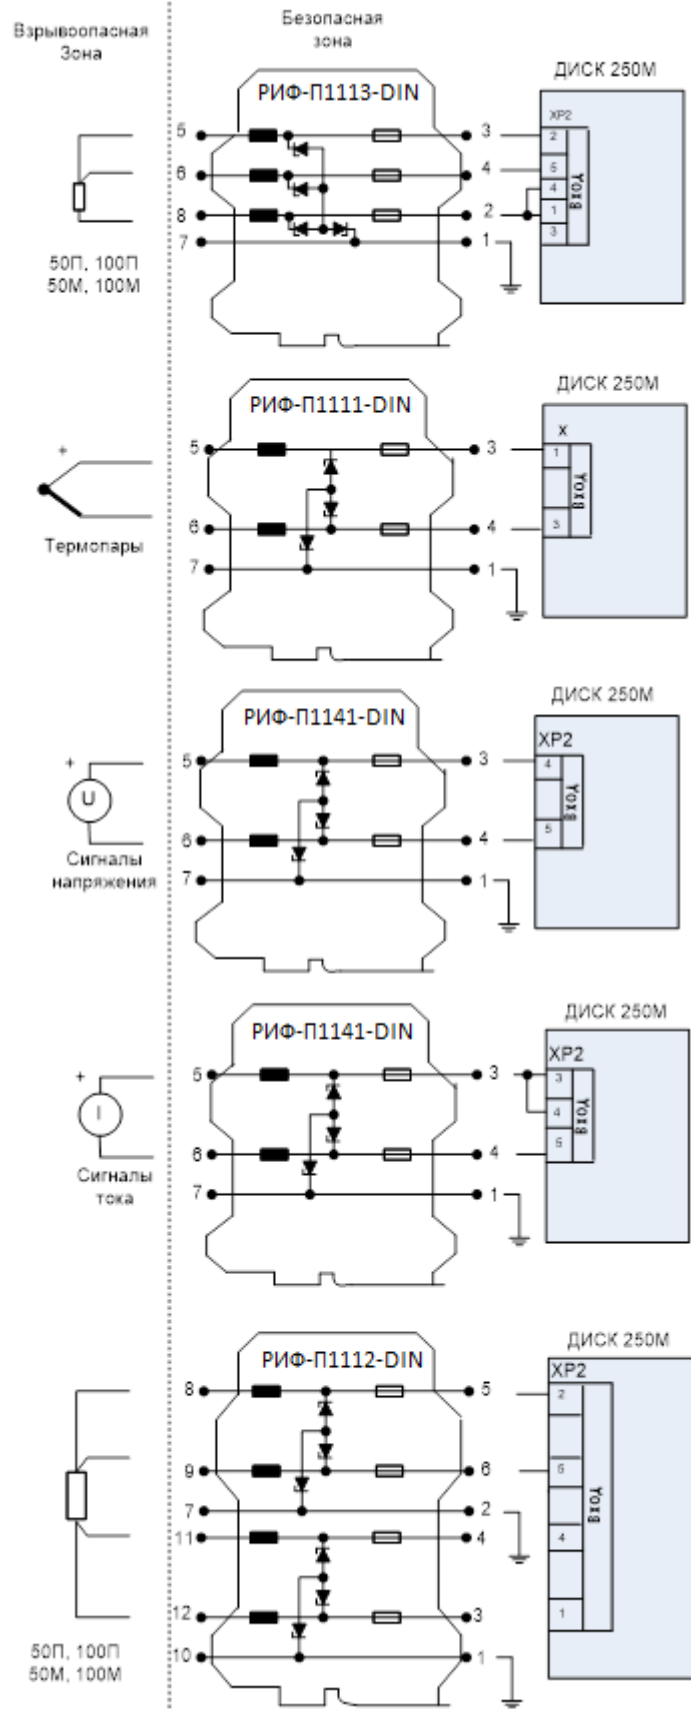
Взрывоопасная Зона

Безопасная зона

ДИСК 250М

РИФ-П1113-DIN

5
6
8
7
3
4
2
1

XP2
2
5
4
1
3
Вход

50П, 100П
50М, 100М

ДИСК 250М

РИФ-П1111-DIN

+
5
6
7
3
4
1

X
1
3
Вход

Термопары

ДИСК 250М

РИФ-П1141-DIN

+
U
5
6
7
3
4
1

XP2
4
5
Вход

Сигналы напряжения

ДИСК 250М

РИФ-П1141-DIN

+
I
5
6
7
3
4
1

XP2
3
4
5
Вход

Сигналы тока

ДИСК 250М

РИФ-П1112-DIN

8
9
7
11
12
10
5
6
2
4
3
1

XP2
2
5
4
1
Вход

50П, 100П
50М, 100М